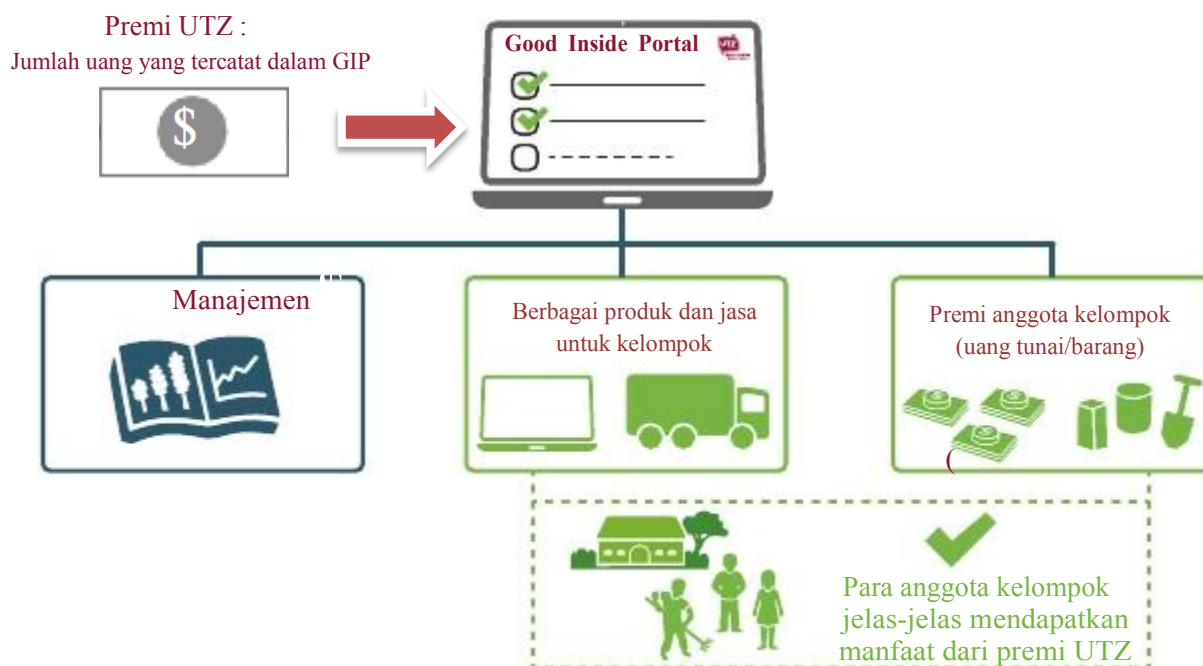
Premi UTZ :
Jumlah uang yang tercatat dalam GIP

$

Good Inside Portal

UTZ

Manajemen

Berbagai produk dan jasa untuk kelompok

Premi anggota kelompok (uang tunai/barang)

Para anggota kelompok jelas-jelas mendapatkan manfaat dari premi UTZ